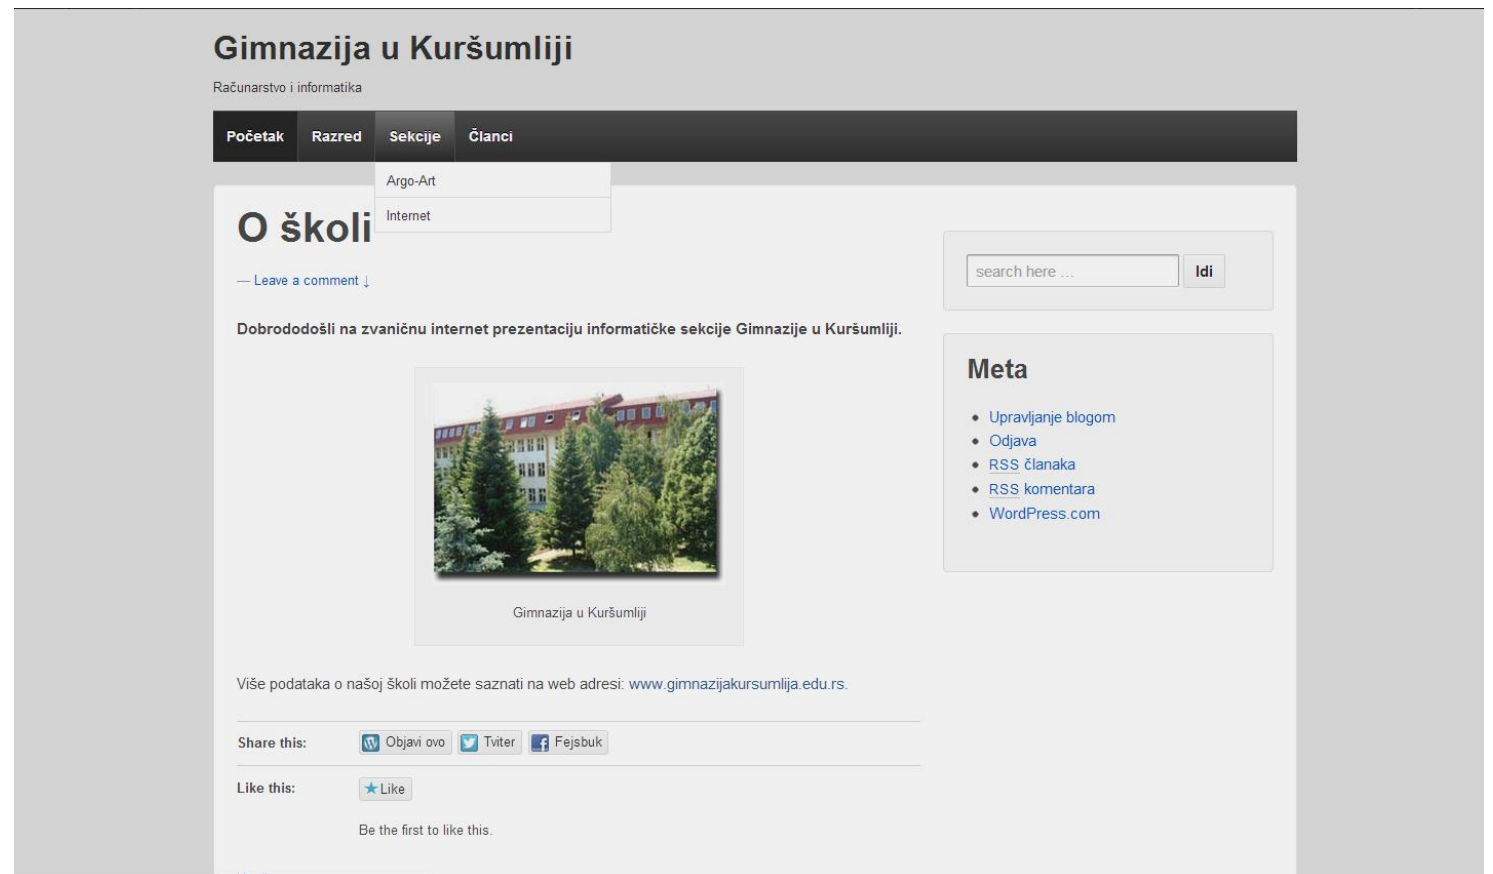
Gimnazija u Kuršumliji

Računarstvo i informatika

Početak Razred Sekcije Članci

Argo-Art
Internet

O školi

— Leave a comment ↓

**Dobrododošli na zvaničnu internet prezentaciju informatičke sekcije Gimnazije u Kuršumliji.**

Gimnazija u Kuršumliji

Više podataka o našoj školi možete saznati na web adresi: www.gimnazijakursumlija.edu.rs.

Share this: Objavi ovo Tviter Fejsbuk

Like this: Like

Be the first to like this.

search here ... Idi

Meta

- Upravljanje blogom
- Odjava
- RSS članaka
- RSS komentara
- WordPress.com